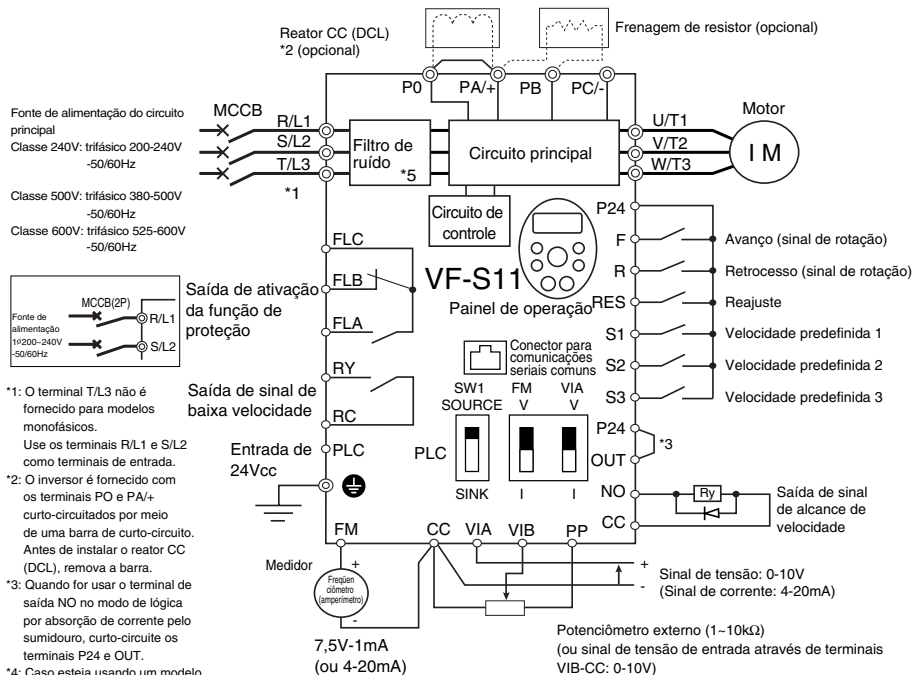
Reator CC (DCL)
*2 (opcional)

Frenagem de resistor (opcional)

P0 PA/+ PB PC/-

Fonte de alimentação do circuito principal
Classe 240V: trifásico 200-240V -50/60Hz
Classe 500V: trifásico 380-500V -50/60Hz
Classe 600V: trifásico 525-600V -50/60Hz

MCCB

R/L1
S/L2
T/L3

*1

Filtro de ruído

*5

Circuito principal

U/T1
V/T2
W/T3

Motor

I M

Circuito de controle

P24

F
Avanço (sinal de rotação)

R
Retrocesso (sinal de rotação)

RES
Reajuste

S1
Velocidade predefinida 1

S2
Velocidade predefinida 2

S3
Velocidade predefinida 3

FLC
FLB
FLA

Saída de ativação da função de proteção

VF-S11

Painel de operação

MCCB(2P)
Fonte de alimentação 1ø200~240V -50/60Hz
R/L1
S/L2

Conector para comunicações seriais comuns

RY
RC

Saída de sinal de baixa velocidade

SW1 SOURCE
FM V
VIA V

PLC

SINK
I
I

P24
OUT
*3

NO
Ry
CC

Saída de sinal de alcance de velocidade

Entrada de 24Vcc
PLC

*1: O terminal T/L3 não é fornecido para modelos monofásicos. Use os terminais R/L1 e S/L2 como terminais de entrada.
*2: O inversor é fornecido com os terminais PO e PA/+ curto-circuitados por meio de uma barra de curto-circuito. Antes de instalar o reator CC (DCL), remova a barra.
*3: Quando for usar o terminal de saída NO no modo de lógica por absorção de corrente pelo sumidouro, curto-circuite os terminais P24 e OUT.
*4: Caso esteja usando um modelo

FM CC VIA VIB PP

Medidor
+
Freqüenciômetro (amperímetro)
-

+
-
Sinal de tensão: 0-10V
(Sinal de corrente: 4-20mA)

7,5V-1mA
(ou 4-20mA)

Potenciômetro externo (1~10kΩ)
(ou sinal de tensão de entrada através de terminais VIB-CC: 0-10V)